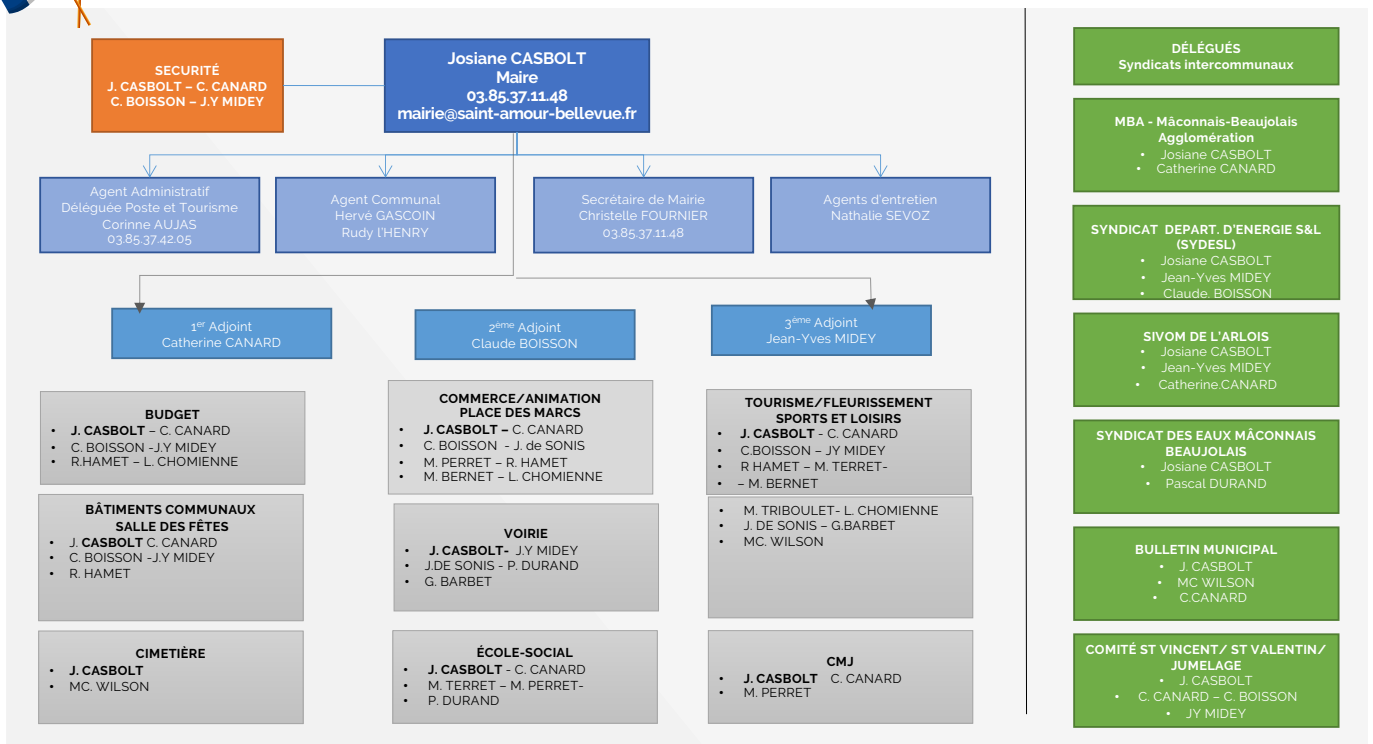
SECURITÉ
J. CASBOLT – C. CANARD
C. BOISSON – J.Y MIDEY

Josiane CASBOLT
Maire
03.85.37.11.48
mairie@saint-amour-bellevue.fr

Agent Administratif
Déléguée Poste et Tourisme
Corinne AUJAS
03.85.37.42.05

Agent Communal
Hervé GASCOIN
Rudy L'HENRY

Secrétaire de Mairie
Christelle FOURNIER
03.85.37.11.48

Agents d'entretien
Nathalie SEVOZ

1$^{er}$ Adjoint
Catherine CANARD

2$^{ème}$ Adjoint
Claude BOISSON

3$^{ème}$ Adjoint
Jean-Yves MIDEY

BUDGET
• J. CASBOLT – C. CANARD
• C. BOISSON -J.Y MIDEY
• R.HAMET – L. CHOMIENNE

BÂTIMENTS COMMUNAUX
SALLE DES FÊTES
• J. CASBOLT C. CANARD
• C. BOISSON -J.Y MIDEY
• R. HAMET

CIMETIÈRE
• J. CASBOLT
• MC. WILSON

COMMERCE/ANIMATION
PLACE DES MARCS
• J. CASBOLT – C. CANARD
• C. BOISSON - J. de SONIS
• M. PERRET – R. HAMET
• M. BERNET – L. CHOMIENNE

VOIRIE
• J. CASBOLT- J.Y MIDEY
• J.DE SONIS - P. DURAND
• G. BARBET

ÉCOLE-SOCIAL
• J. CASBOLT - C. CANARD
• M. TERRET – M. PERRET-
• P. DURAND

TOURISME/FLEURISSEMENT
SPORTS ET LOISIRS
• J. CASBOLT - C. CANARD
• C.BOISSON – JY MIDEY
• R HAMET – M. TERRET-
• – M. BERNET
• M. TRIBOULET- L. CHOMIENNE
• J. DE SONIS – G.BARBET
• MC. WILSON

CMJ
• J. CASBOLT C. CANARD
• M. PERRET

DÉLÉGUÉS
Syndicats intercommunaux

MBA - Mâconnais-Beaujolais Agglomération
• Josiane CASBOLT
• Catherine CANARD

SYNDICAT DEPART. D'ENERGIE S&L (SYDESL)
• Josiane CASBOLT
• Jean-Yves MIDEY
• Claude. BOISSON

SIVOM DE L'ARLOIS
• Josiane CASBOLT
• Jean-Yves MIDEY
• Catherine.CANARD

SYNDICAT DES EAUX MÂCONNAIS BEAUJOLAIS
• Josiane CASBOLT
• Pascal DURAND

BULLETIN MUNICIPAL
• J. CASBOLT
• MC WILSON
• C.CANARD

COMITÉ ST VINCENT/ ST VALENTIN/ JUMELAGE
• J. CASBOLT
• C. CANARD – C. BOISSON
• JY MIDEY